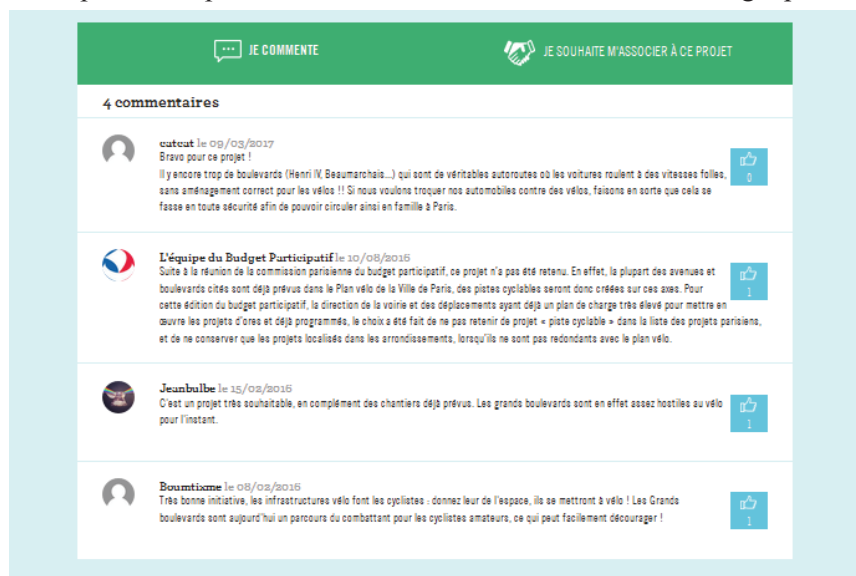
JE COMMENTE

JE SOUHAITE M'ASSOCIER À CE PROJET

4 commentaires

catcat le 09/03/2017
Bravo pour ce projet !
Il y encore trop de boulevards (Henri IV, Beaumarchais...) qui sont de véritables autoroutes où les voitures roulent à des vitesses folles, sans aménagement correct pour les vélos !! Si nous voulons troquer nos automobiles contre des vélos, faisons en sorte que cela se fasse en toute sécurité afin de pouvoir circuler ainsi en famille à Paris.

0

L'équipe du Budget Participatif le 10/08/2016
Suite à la réunion de la commission parisienne du budget participatif, ce projet n'a pas été retenu. En effet, la plupart des avenues et boulevards cités sont déjà prévus dans le Plan vélo de la Ville de Paris, des pistes cyclables seront donc créées sur ces axes. Pour cette édition du budget participatif, la direction de la voirie et des déplacements ayant déjà un plan de charge très élevé pour mettre en œuvre les projets d'ores et déjà programmés, le choix a été fait de ne pas retenir de projet « piste cyclable » dans la liste des projets parisiens, et de ne conserver que les projets localisés dans les arrondissements, lorsqu'ils ne sont pas redondants avec le plan vélo.

1

Jeanbulbe le 15/02/2016
C'est un projet très souhaitable, en complément des chantiers déjà prévus. Les grands boulevards sont en effet assez hostiles au vélo pour l'instant.

1

Boumtiame le 08/02/2016
Très bonne initiative, les infrastructures vélo font les cyclistes : donnez leur de l'espace, ils se mettront à vélo ! Les Grands boulevards sont aujourd'hui un parcours du combattant pour les cyclistes amateurs, ce qui peut facilement décourager !

1